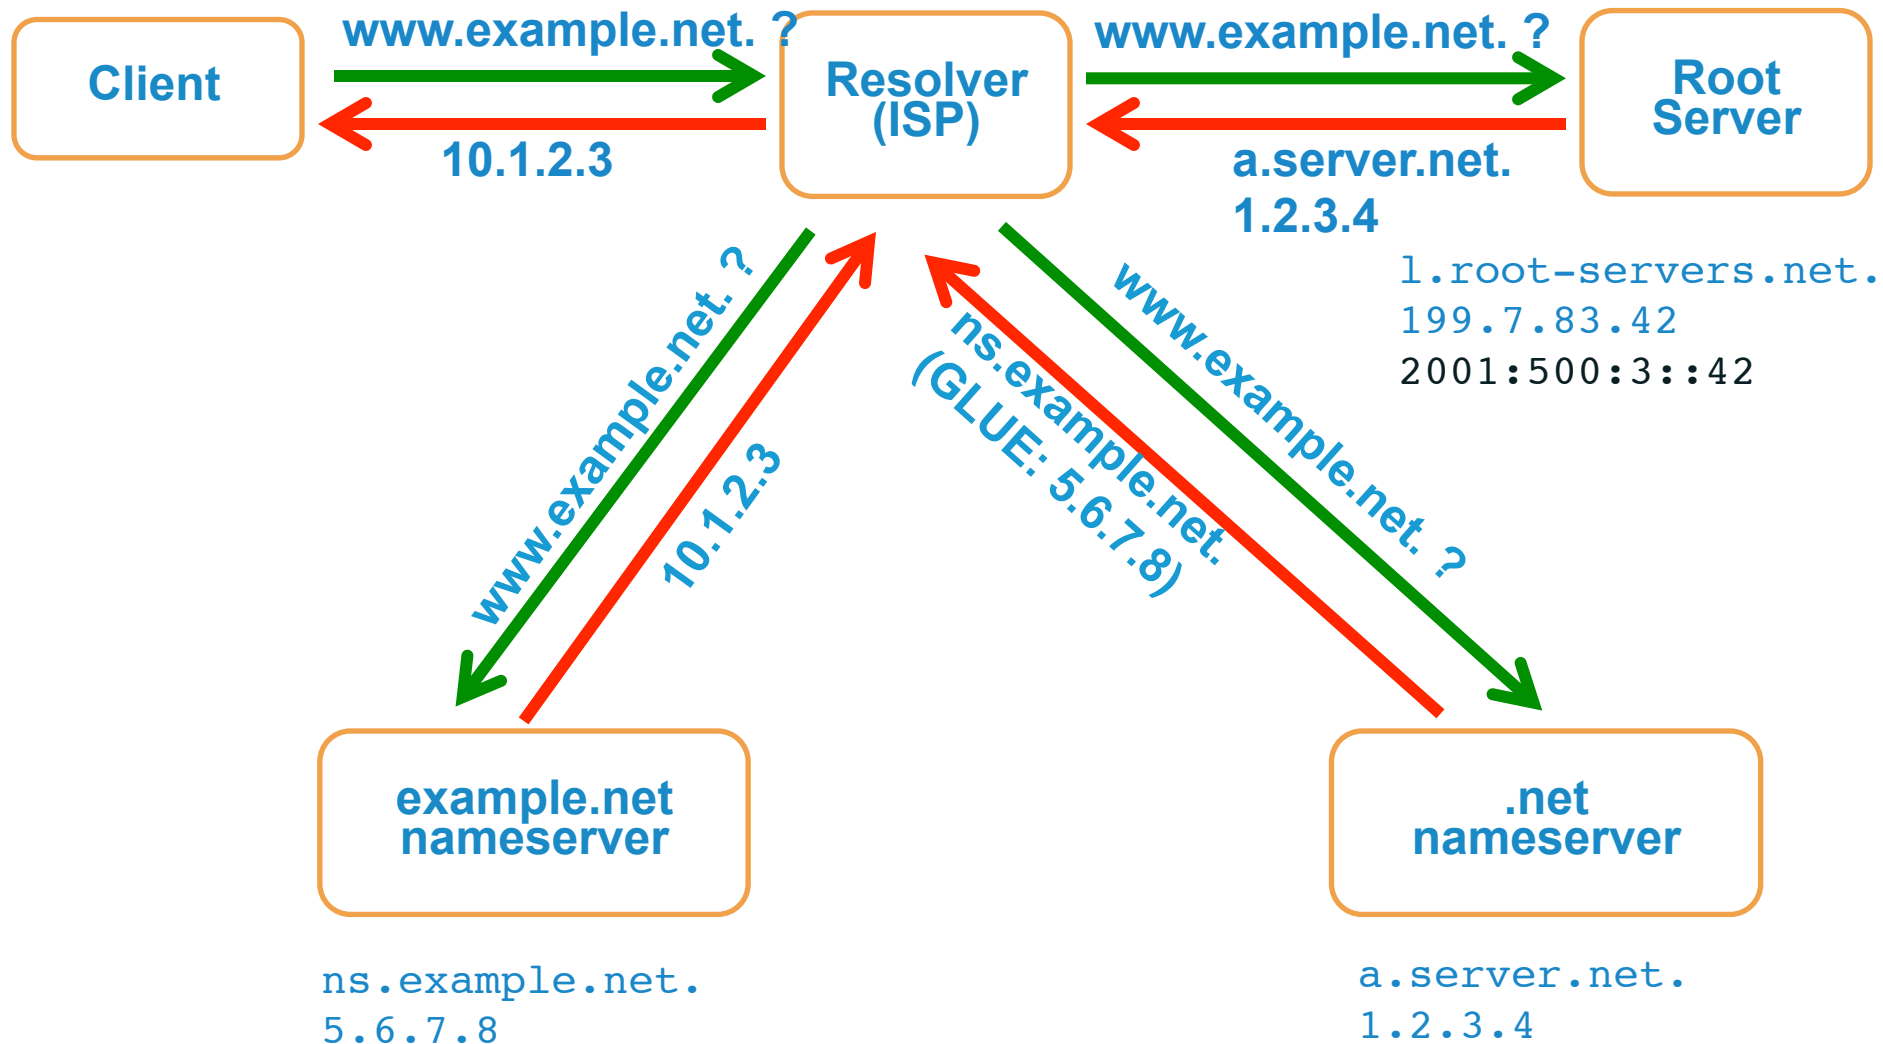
Client

www.example.net. ?

10.1.2.3

Resolver (ISP)

www.example.net. ?

a.server.net.
1.2.3.4

Root Server

l.root-servers.net.
199.7.83.42
2001:500:3::42

www.example.net. ?

10.1.2.3

ns.example.net.
(GLUE: 5.6.7.8)

www.example.net. ?

example.net nameserver

.net nameserver

ns.example.net.
5.6.7.8

a.server.net.
1.2.3.4